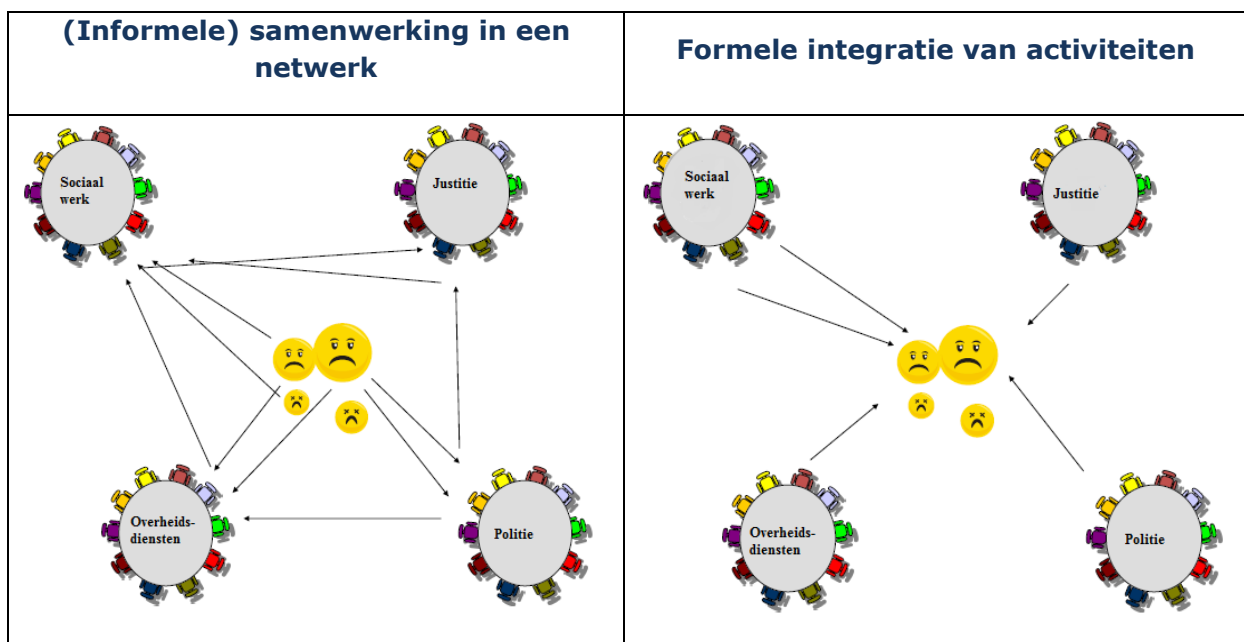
| (Informele) samenwerking in een netwerk | Formele integratie van activiteiten |
|---|---|
| Sociaal werk, Justitie, Overheids-diensten, Politie | Sociaal werk, Justitie, Overheids-diensten, Politie |